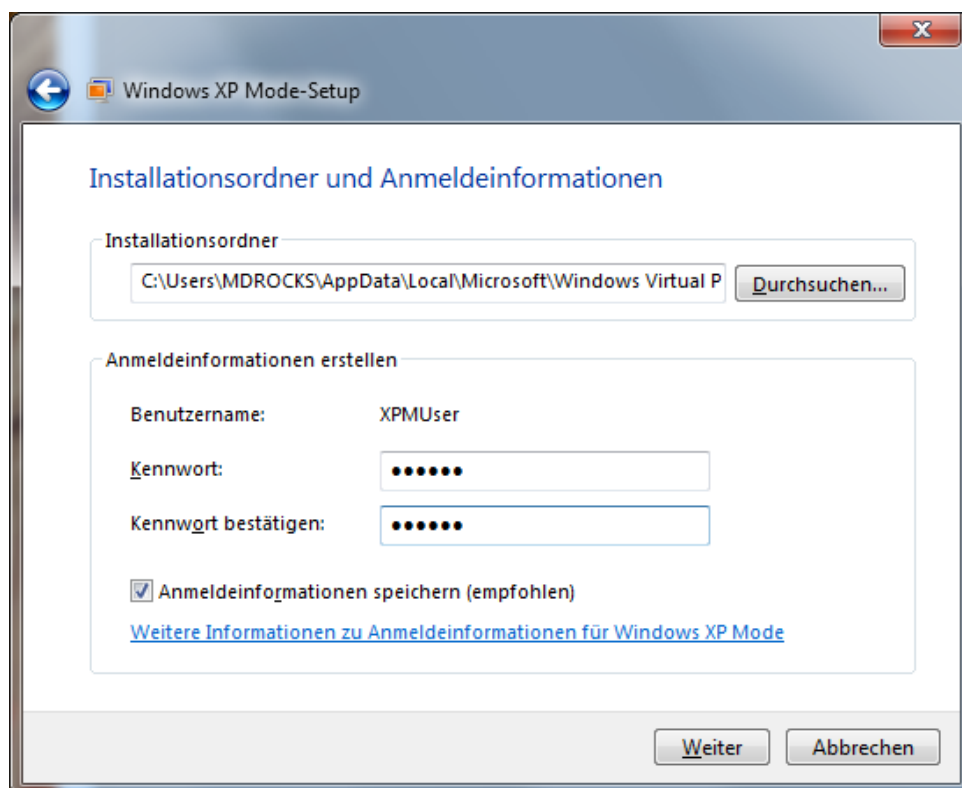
Windows XP Mode-Setup

Installationsordner und Anmeldeinformationen

Installationsordner

C:\Users\MDROCKS\AppData\Local\Microsoft\Windows Virtual P

Durchsuchen...

Anmeldeinformationen erstellen

Benutzername: XPMUser

Kennwort: ••••••

Kennwort bestätigen: ••••••

Anmeldeinformationen speichern (empfohlen)

Weitere Informationen zu Anmeldeinformationen für Windows XP Mode

Weiter

Abbrechen